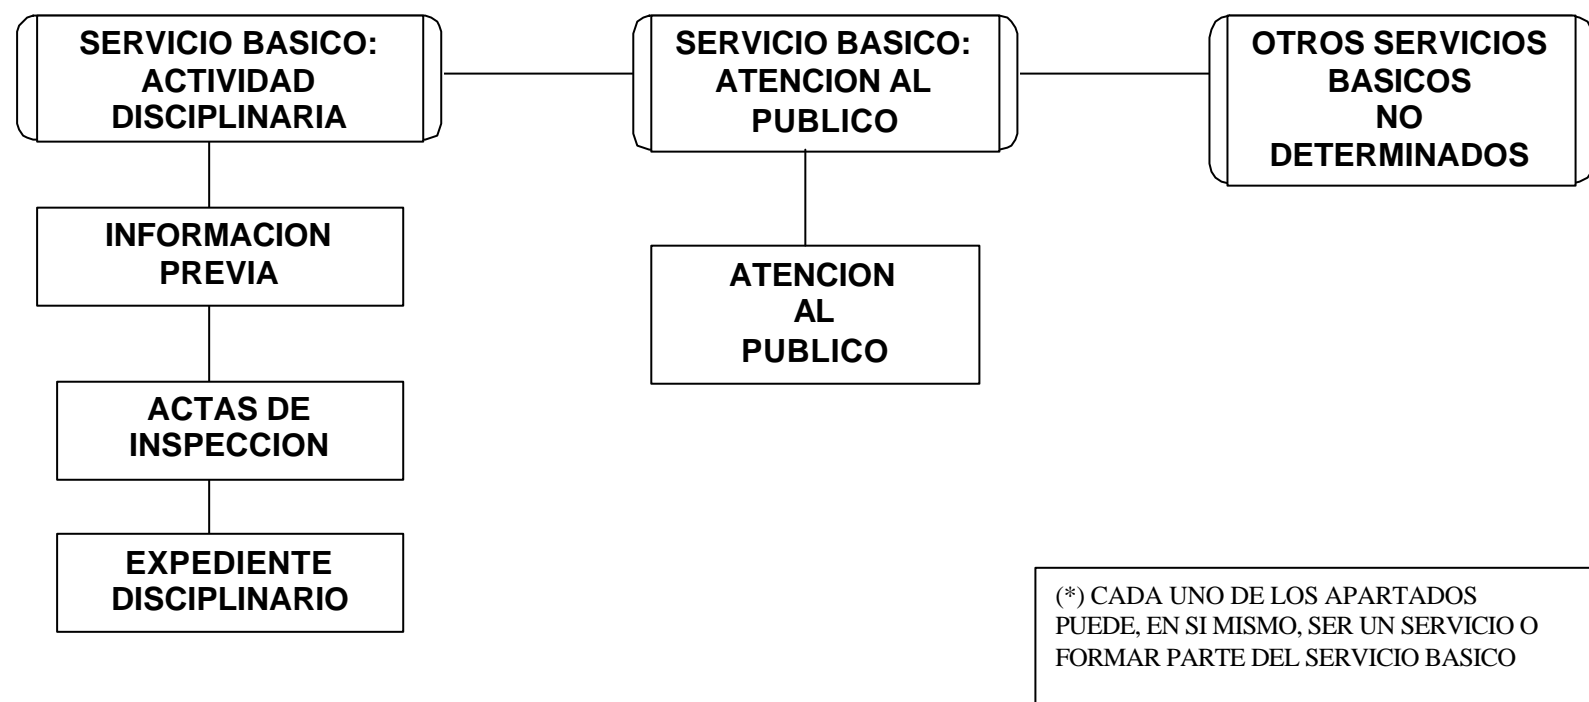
SERVICIO BASICO: ACTIVIDAD DISCIPLINARIA

SERVICIO BASICO: ATENCION AL PUBLICO

OTROS SERVICIOS BASICOS NO DETERMINADOS

INFORMACION PREVIA

ACTAS DE INSPECCION

EXPEDIENTE DISCIPLINARIO

ATENCION AL PUBLICO

(*) CADA UNO DE LOS APARTADOS PUEDE, EN SI MISMO, SER UN SERVICIO O FORMAR PARTE DEL SERVICIO BASICO